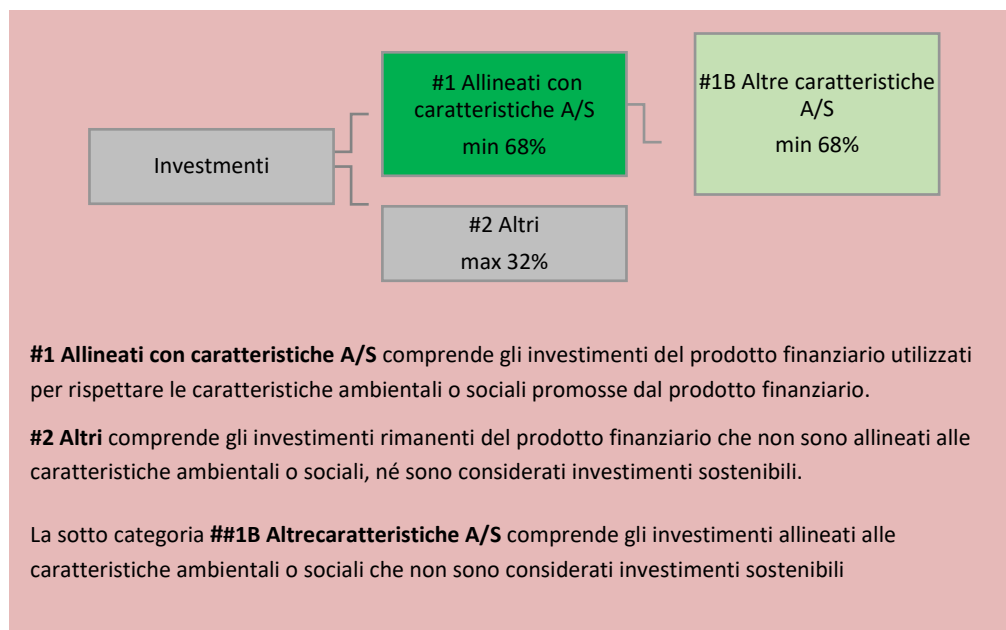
Investmenti

#1 Allineati con caratteristiche A/S
min 68%

#1B Altre caratteristiche A/S
min 68%

#2 Altri
max 32%

**#1 Allineati con caratteristiche A/S** comprende gli investimenti del prodotto finanziario utilizzati per rispettare le caratteristiche ambientali o sociali promosse dal prodotto finanziario.

**#2 Altri** comprende gli investimenti rimanenti del prodotto finanziario che non sono allineati alle caratteristiche ambientali o sociali, né sono considerati investimenti sostenibili.

La sotto categoria **##1B Altrecaratteristiche A/S** comprende gli investimenti allineati alle caratteristiche ambientali o sociali che non sono considerati investimenti sostenibili